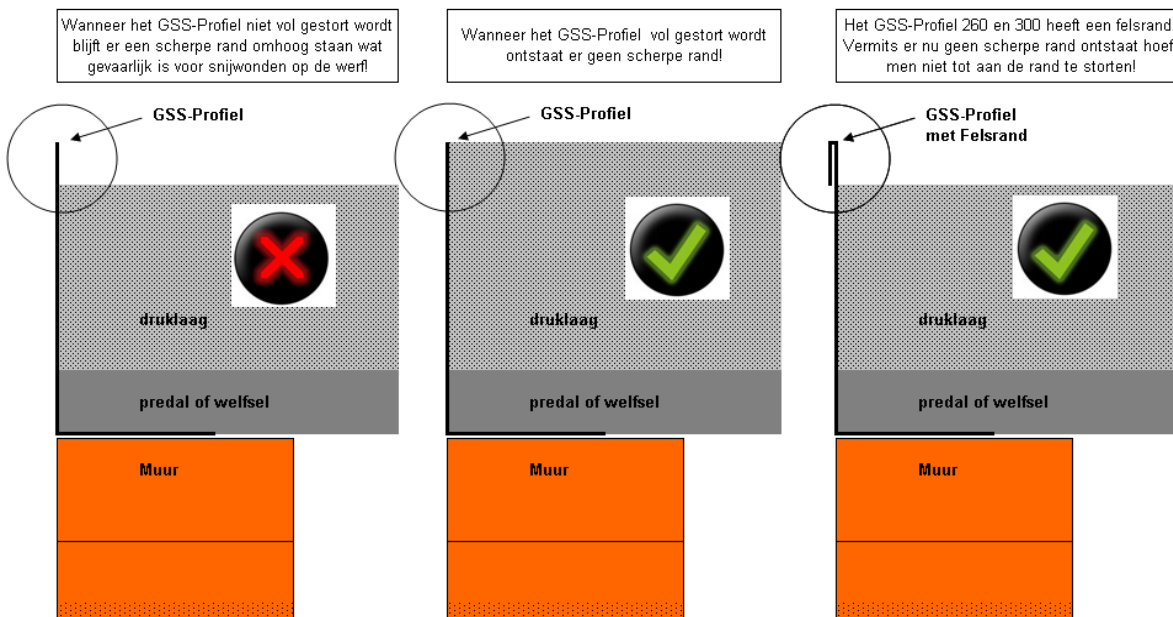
Wanneer het GSS-Profiel niet vol gestort wordt blijft er een scherpe rand omhoog staan wat gevaarlijk is voor snijwonden op de werf!

GSS-Profiel

druklaag

predal of welfsel

Muur

Wanneer het GSS-Profiel vol gestort wordt ontstaat er geen scherpe rand!

GSS-Profiel

druklaag

predal of welfsel

Muur

Het GSS-Profiel 260 en 300 heeft een felsrand Vermits er nu geen scherpe rand ontstaat hoef men niet tot aan de rand te storten!

GSS-Profiel met Felsrand

druklaag

predal of welfsel

Muur